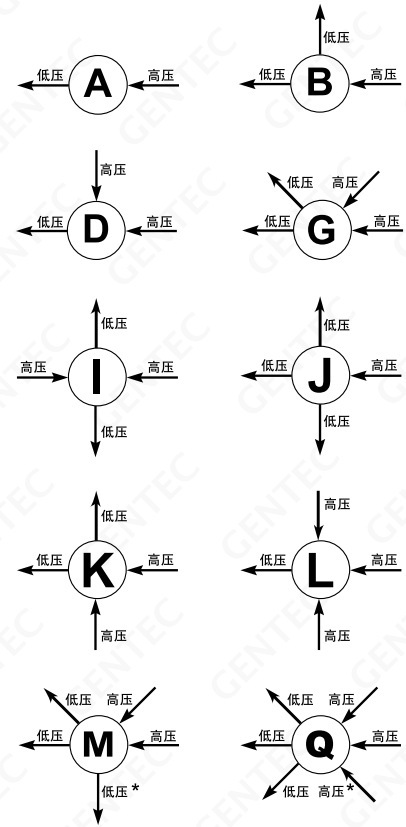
低压 A 高压

低压 低压 B 高压

高压 低压 D 高压

低压 高压 低压 G 高压

低压 高压 I 高压 低压

低压 低压 J 高压 低压

低压 低压 K 高压 高压

高压 低压 L 高压 高压

低压 高压 低压 M 高压 低压 *

低压 高压 低压 Q 高压 低压 高压 *

GENTEC